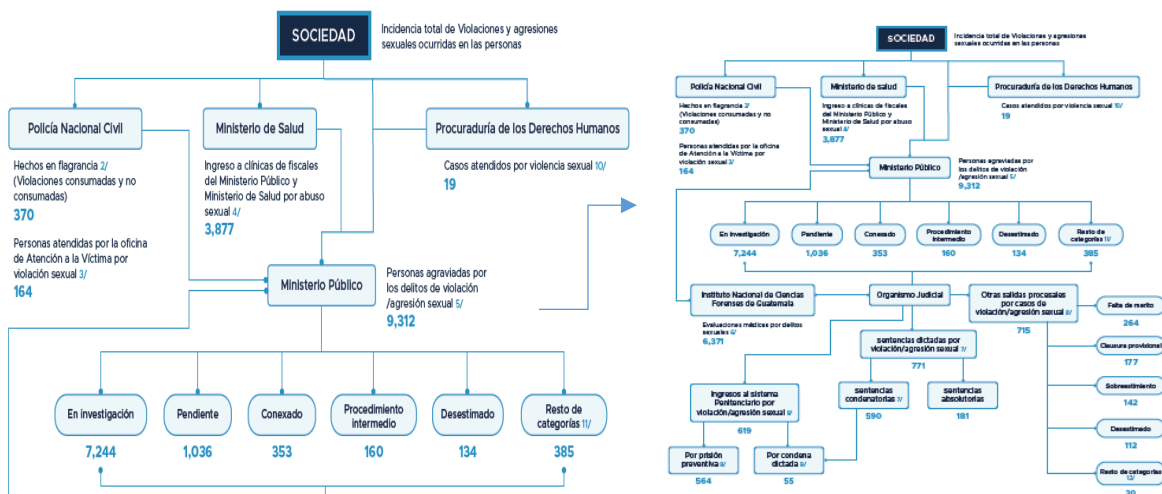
SOCIEDAD
Incidencia total de Violaciones y agresiones sexuales ocurridas en las personas

Policía Nacional Civil
Hechos en flagrancia 2/ (Violaciones consumadas y no consumadas)
370
Personas atendidas por la oficina de Atención a la Víctima por violación sexual 3/
164

Ministerio de Salud
Ingreso a clínicas de fiscales del Ministerio Público y Ministerio de Salud por abuso sexual 4/
3,877

Procuraduría de los Derechos Humanos
Casos atendidos por violencia sexual 10/
19

Ministerio Público
Personas agraviadas por los delitos de violación /agresión sexual 5/
9,312

En investigación
7,244
Pendiente
1,036
Conexado
353
Procedimiento intermedio
160
Desestimado
134
Resto de categorías 11/
385

SOCIEDAD
Incidencia total de Violaciones y agresiones sexuales ocurridas en las personas

Policía Nacional Civil
Hechos en flagrancia 2/ (Violaciones consumadas y no consumadas)
370
Personas atendidas por la oficina de Atención a la Víctima por violación sexual 3/
164

Ministerio de salud
Ingreso a clínicas de fiscales del Ministerio Público y Ministerio de Salud por abuso sexual 4/
3,877

Procuraduría de los Derechos Humanos
Casos atendidos por violencia sexual 10/
19

Ministerio Público
Personas agraviadas por los delitos de violación /agresión sexual 5/
9,312

En investigación
7,244
Pendiente
1,036
Conexado
353
Procedimiento intermedio
160
Desestimado
134
Resto de categorías 11/
385

Instituto Nacional de Ciencias Forenses de Guatemala
Evaluaciones médicas por delitos sexuales 6/
6,371

Organismo Judicial
sentencias dictadas por violación/agresión sexual 7/
771
sentencias condenatorias 7/
590
sentencias absolutorias
181

Otras salidas procesales por casos de violación/agresión sexual 8/
715
Falta de mérito
264
Clausura provisional
177
Sobreseimiento
142
Desestimado
112
Resto de categorías 12/
20

Ingresos al sistema Penitenciario por violación/agresión sexual 9/
619
Por prisión preventiva 9/
564
Por condena dictada 9/
55